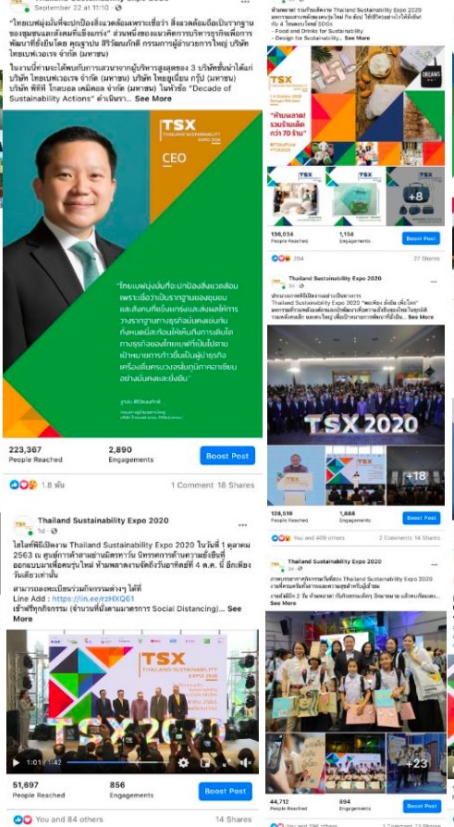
September 22 at 11:10 ·

"ไทยเบฟมุ่งมั่นที่จะปกป้องสิ่งแวดล้อมเพราะเชื่อว่า สิ่งสวดล้อมถือเป็นรากฐานของชุมชนและสังคมที่ยั่งยืน" ส่วนหนึ่งของแนวคิดการบริหารธุรกิจเพื่อการพัฒนาที่ยั่งยืนโดย คุณฐาปน สิริวัฒนภักดี กรรมการผู้อำนวยการใหญ่ บริษัท ไทยเบฟเวอเรจ จำกัด (มหาชน)

ในงานนี้ท่านจะได้พบกับการสนทนาของผู้บริหารสูงสุดของ 3 บริษัทชั้นนำได้แก่ บริษัท ไทยเบฟเวอเรจ จำกัด (มหาชน) บริษัท ไทยยูเนี่ยน กรุ๊ป (มหาชน) บริษัท พีทีที โกลบอล เคมิคอล จำกัด (มหาชน) ในหัวข้อ "Decade of Sustainability Actions" ต่าง... See More

TSX
THAILAND SUSTAINABILITY EXPO 2020
CEO

"ไทยเบฟมุ่งมั่นที่จะปกป้องสิ่งแวดล้อม เพราะเชื่อว่าเป็นรากฐานของชุมชน และสังคมที่ยั่งยืน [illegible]"

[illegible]

1.8 พัน
223,367
People Reached
2,890
Engagements
Boost Post
1 Comment 18 Shares

Thailand Sustainability Expo 2020
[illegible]

ใกล้แล้ว พิธีเปิดงาน Thailand Sustainability Expo 2020 ในวันที่ 1 ตุลาคม 2563 ณ ศูนย์การประชุมแห่งชาติสิริกิติ์ นิทรรศการด้านความยั่งยืนที่ออกแบบมาเพื่อคนรุ่นใหม่ ห้ามพลาดงานจัดถึงวันอาทิตย์ที่ 4 ต.ค. นี้ อีกเพียง วันเดียวเท่านั้น

สามารถลงทะเบียนร่วมกิจกรรมต่างๆ ได้ที่
Line Add : https://lin.ee/rz9KQ61
เข้าร่วมกิจกรรม (จำนวนที่นั่งตามมาตรการ Social Distancing)... See More

TSX
THAILAND SUSTAINABILITY EXPO 2020
TSX 2020

1:01 / 1:42
51,697
People Reached
856
Engagements
Boost Post
You and 84 others
14 Shares

พักตลาด เราร่วมกับ Thailand Sustainability Expo 2020 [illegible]
- Food and Drinks for Sustainability
- Design for Sustainability... See More

TSX
"ห้ามพลาด รวมร้านเด็ด กว่า 70 ร้าน"
+8
136,034
People Reached
1,158
Engagements
Boost Post
234
27 Shares

Thailand Sustainability Expo 2020
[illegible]
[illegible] See More

TSX 2020
+18
128,519
People Reached
1,688
Engagements
Boost Post
You and 409 others
2 Comments 14 Shares

Thailand Sustainability Expo 2020
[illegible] Thailand Sustainability Expo 2020 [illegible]
See More

+23
44,712
People Reached
894
Engagements
Boost Post
You and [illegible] others
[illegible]